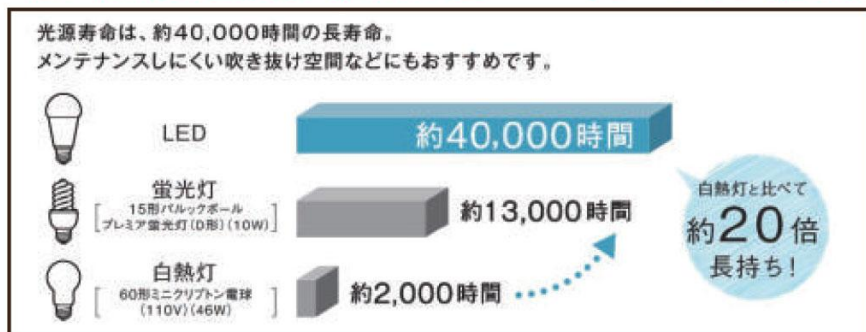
光源寿命は、約40,000時間の長寿命。
メンテナンスしにくい吹き抜け空間などにもおすすめです。

LED

約40,000時間

蛍光灯
15形パルックボール
プレミア蛍光灯（D形）（10W）

約13,000時間

白熱灯
60形ミニクリプトン電球
（110V）（46W）

約2,000時間

白熱灯と比べて
約20倍
長持ち！